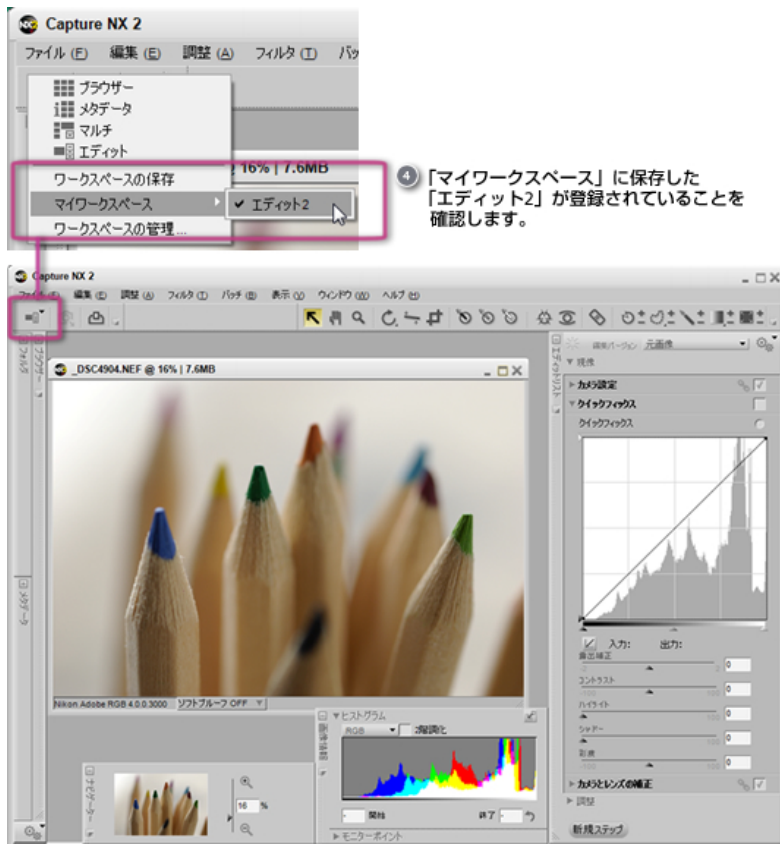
Capture NX 2

ファイル (F) 編集 (E) 調整 (A) フィルタ (T) パッ

ブラウザー
メタデータ
マルチ
エディット

ワークスペースの保存
マイワークスペース
ワークスペースの管理...

✔ エディット2

16% | 7.6MB

4 「マイワークスペース」に保存した「エディット2」が登録されていることを確認します。

Capture NX 2

ファイル (F) 編集 (E) 調整 (A) フィルタ (T) バッチ (B) 表示 (V) ウィンドウ (W) ヘルプ (H)

_DSC4904.NEF @ 16% | 7.6MB

Nikon Adobe RGB 4.0.0.3000 ソフトプルーフ OFF

ブラウザー
フォルダ
メタデータ
ナビゲーター

16 %

ヒストグラム
RGB 2階調化
開始 終了

モニターポイント

エディットリスト
調整バージョン: 元画像
現像
カメラ設定
クイックフィックス
クイックフィックス
入力: 出力:
露出補正 0
コントラスト 0
ハイライト 0
シャドー 0
彩度 0
カメラとレンズの補正
調整
新規ステップ